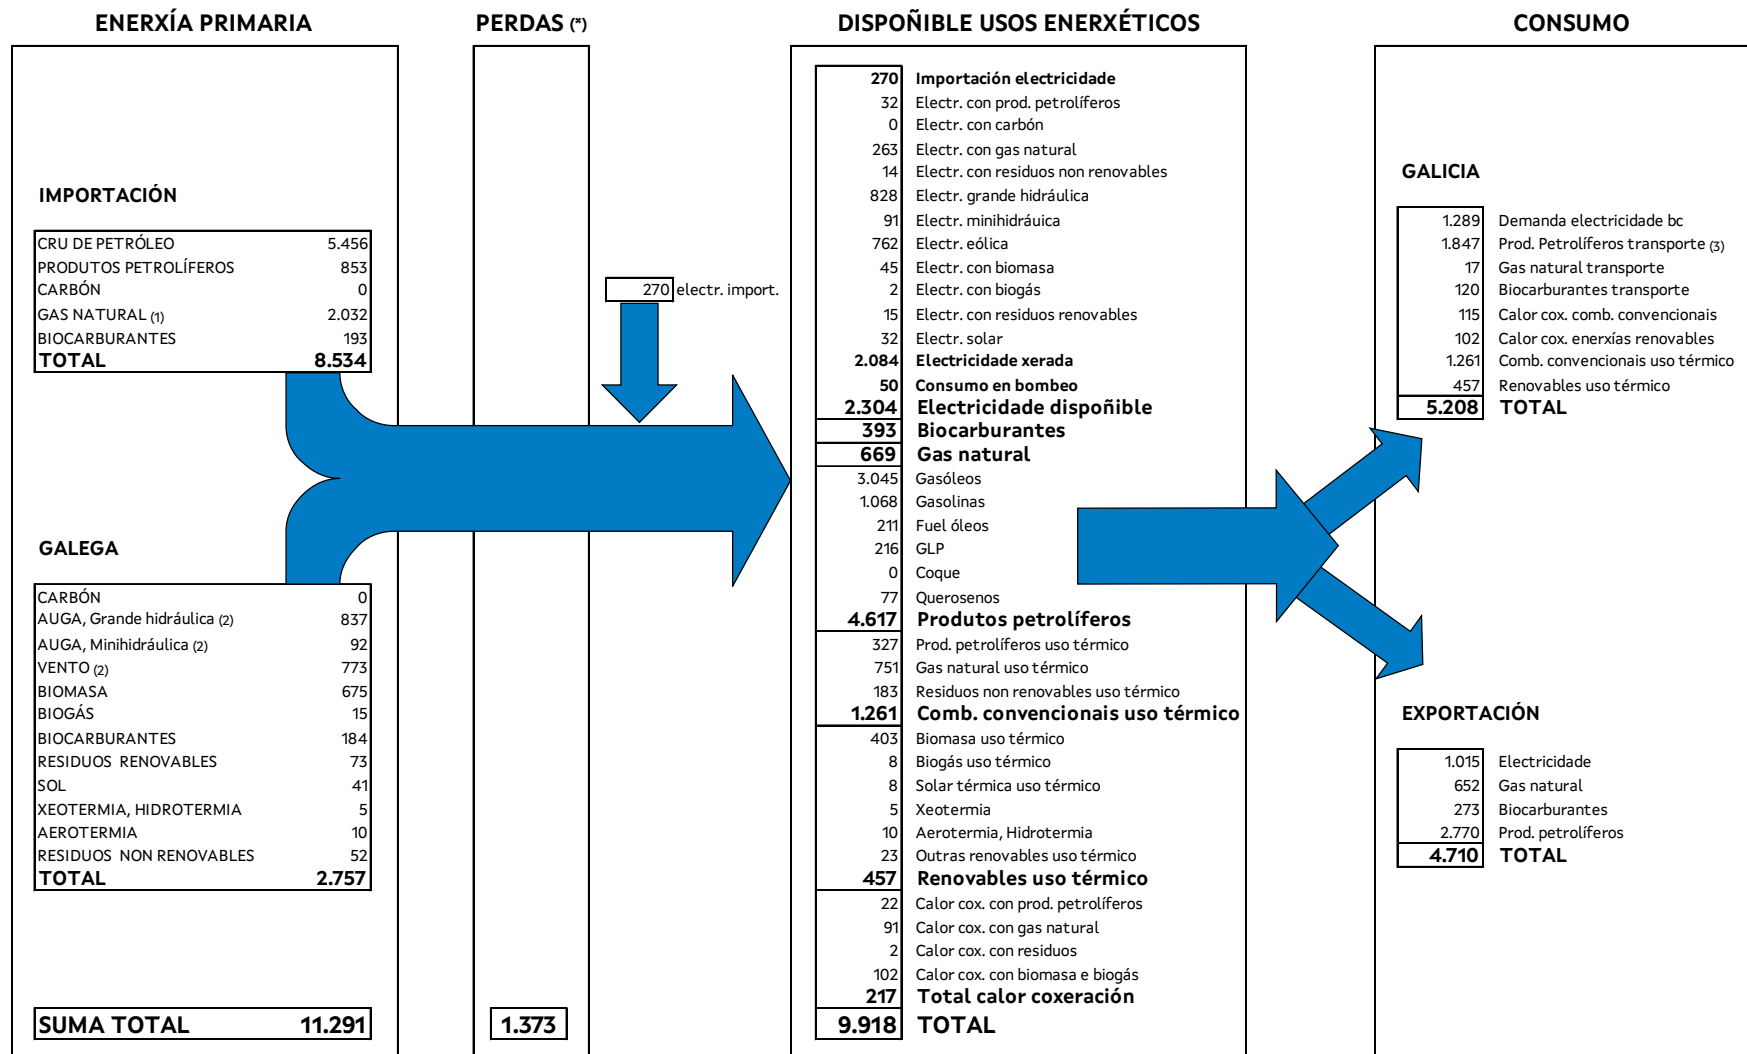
ENERXÍA PRIMARIA

PERDAS (*)

DISPOÑIBLE USOS ENERXÉTICOS

CONSUMO

IMPORTACIÓN

| CRU DE PETRÓLEO | 5.456 |
|---|---|
| PRODUTOS PETROLÍFEROS | 853 |
| CARBÓN | 0 |
| GAS NATURAL (1) | 2.032 |
| BIOCARBURANTES | 193 |
| TOTAL | 8.534 |

GALEGA

| CARBÓN | 0 |
|---|---|
| AUGA, Grande hidráulica (2) | 837 |
| AUGA, Minihidráulica (2) | 92 |
| VENTO (2) | 773 |
| BIOMASA | 675 |
| BIOGÁS | 15 |
| BIOCARBURANTES | 184 |
| RESIDUOS RENOVABLES | 73 |
| SOL | 41 |
| XEOTERMIA, HIDROTERMIA | 5 |
| AEROTERMIA | 10 |
| RESIDUOS NON RENOVABLES | 52 |
| TOTAL | 2.757 |

SUMA TOTAL 11.291

270 electr. import.

1.373

| 270 | Importación electricidade |
|---|---|
| 32 | Electr. con prod. petrolíferos |
| 0 | Electr. con carbón |
| 263 | Electr. con gas natural |
| 14 | Electr. con residuos non renovables |
| 828 | Electr. grande hidráulica |
| 91 | Electr. minihidráuica |
| 762 | Electr. eólica |
| 45 | Electr. con biomasa |
| 2 | Electr. con biogás |
| 15 | Electr. con residuos renovables |
| 32 | Electr. solar |
| 2.084 | Electricidade xerada |
| 50 | Consumo en bombeo |
| 2.304 | Electricidade dispoñible |
| 393 | Biocarburantes |
| 669 | Gas natural |
| 3.045 | Gasóleos |
| 1.068 | Gasolinas |
| 211 | Fuel óleos |
| 216 | GLP |
| 0 | Coque |
| 77 | Querosenos |
| 4.617 | Produtos petrolíferos |
| 327 | Prod. petrolíferos uso térmico |
| 751 | Gas natural uso térmico |
| 183 | Residuos non renovables uso térmico |
| 1.261 | Comb. convencionais uso térmico |
| 403 | Biomasa uso térmico |
| 8 | Biogás uso térmico |
| 8 | Solar térmica uso térmico |
| 5 | Xeotermia |
| 10 | Aerotermia, Hidrotermia |
| 23 | Outras renovables uso térmico |
| 457 | Renovables uso térmico |
| 22 | Calor cox. con prod. petrolíferos |
| 91 | Calor cox. con gas natural |
| 2 | Calor cox. con residuos |
| 102 | Calor cox. con biomasa e biogás |
| 217 | Total calor coxeración |
| 9.918 | TOTAL |

GALICIA

| 1.289 | Demanda electricidade bc |
|---|---|
| 1.847 | Prod. Petrolíferos transporte (3) |
| 17 | Gas natural transporte |
| 120 | Biocarburantes transporte |
| 115 | Calor cox. comb. convencionais |
| 102 | Calor cox. enerxías renovables |
| 1.261 | Comb. convencionais uso térmico |
| 457 | Renovables uso térmico |
| 5.208 | TOTAL |

EXPORTACIÓN

| 1.015 | Electricidade |
|---|---|
| 652 | Gas natural |
| 273 | Biocarburantes |
| 2.770 | Prod. petrolíferos |
| 4.710 | TOTAL |